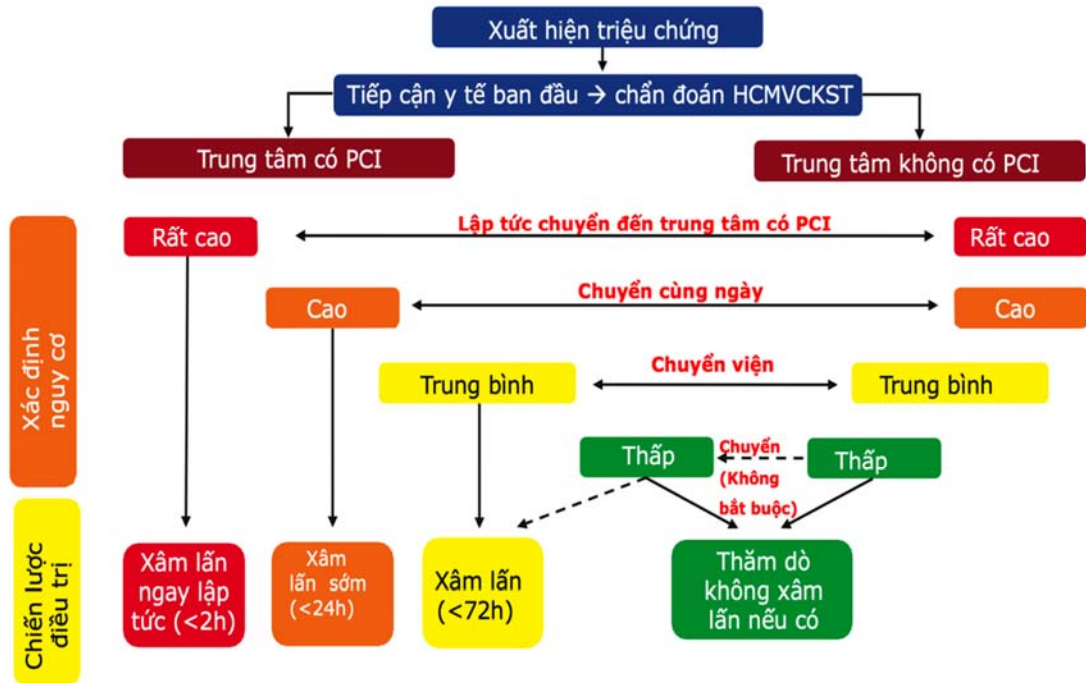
Xuất hiện triệu chứng

Tiếp cận y tế ban đầu → chẩn đoán HCMVCKST

Trung tâm có PCI

Trung tâm không có PCI

Xác định nguy cơ

Rất cao

Lập tức chuyển đến trung tâm có PCI

Rất cao

Cao

Chuyển cùng ngày

Cao

Trung bình

Chuyển viện

Trung bình

Thấp

Chuyển (Không bắt buộc)

Thấp

Chiến lược điều trị

Xâm lấn ngay lập tức (<2h)

Xâm lấn sớm (<24h)

Xâm lấn (<72h)

Thăm dò không xâm lấn nếu có